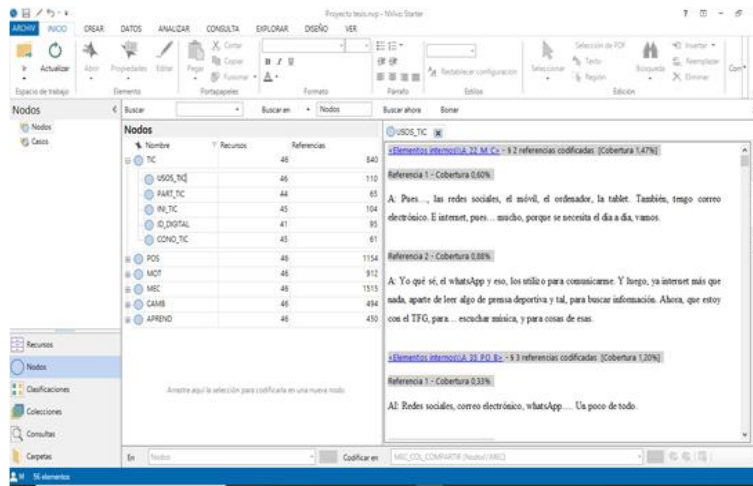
Proyecto tesis.nvp - NVivo Starter

ARCHIVO INICIO CREAR DATOS ANALIZAR CONSULTA EXPLORAR DISEÑO VER

Actualizar Abrir Propiedades Editar Pegar Cortar Copiar Fusionar Selección de PDF Texto Región Seleccionar Restablecer configuración Buscar Insertar Reemplazar Eliminar

Espacio de trabajo Elemento Portapapeles Formato Párrafo Estilos Edición

Nodos
Nodos
Casos

Buscar Buscar en Nodos Buscar ahora Borrar

Nodos

| Nombre | Recursos | Referencias |
|---|---|---|
| TIC | 46 | 840 |
| USOS_TIC | 46 | 110 |
| PART_TIC | 44 | 65 |
| INI_TIC | 45 | 104 |
| ID_DIGITAL | 41 | 95 |
| CONO_TIC | 45 | 61 |
| POS | 46 | 1154 |
| MOT | 46 | 912 |
| MEC | 46 | 1515 |
| CAMB | 46 | 494 |
| APREND | 46 | 450 |

Arrastre aquí la selección para codificarla en una nueva nodo

USOS_TIC

<Elementos internos\\A 22 M C> - § 2 referencias codificadas [Cobertura 1,47%]

Referencia 1 - Cobertura 0,60%

A: Pues…, las redes sociales, el móvil, el ordenador, la tablet. También, tengo correo electrónico. E internet, pues… mucho, porque se necesita el día a día, vamos.

Referencia 2 - Cobertura 0,88%

A: Yo qué sé, el whatsApp y eso, lo utilizo para comunicarme. Y luego, ya internet más que nada, aparte de leer algo de prensa deportiva y tal, para buscar información. Ahora, que estoy con el TFG, para… escuchar música, y para cosas de esas.

<Elementos internos\\A 35 P.O B> - § 3 referencias codificadas [Cobertura 1,20%]

Referencia 1 - Cobertura 0,33%

Al: Redes sociales, correo electrónico, whatsApp…. Un poco de todo.

Recursos
Nodos
Clasificaciones
Colecciones
Consultas
Carpetas

En Nodos Codificar en MEC_COL_COMPARTIR (Nodos\\MEC)

56 elementos